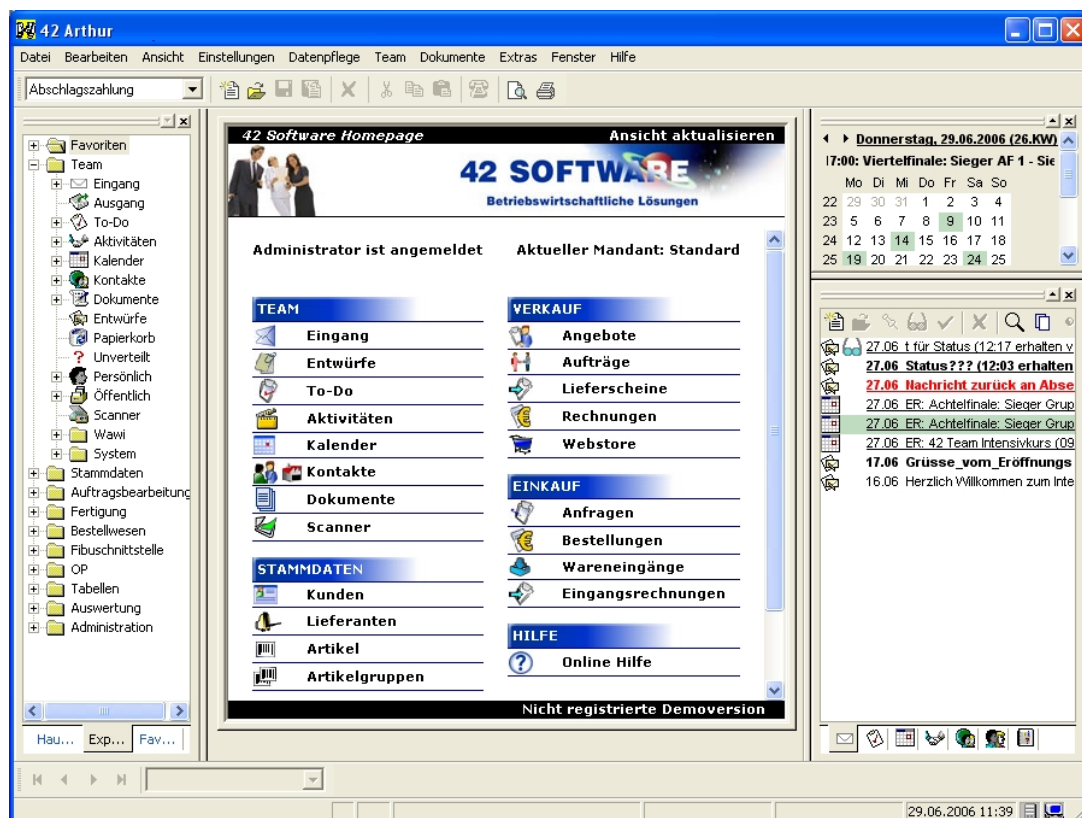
42 Arthur

Datei Bearbeiten Ansicht Einstellungen Datenpflege Team Dokumente Extras Fenster Hilfe

Abschlagszahlung

Favoriten
Team
Eingang
Ausgang
To-Do
Aktivitäten
Kalender
Kontakte
Dokumente
Entwürfe
Papierkorb
Unverteilt
Persönlich
Öffentlich
Scanner
Wawi
System
Stammdaten
Auftragsbearbeitung
Fertigung
Bestellwesen
Fibuschnittstelle
OP
Tabellen
Auswertung
Administration

Hau... Exp... Fav...

42 Software Homepage
Ansicht aktualisieren

42 SOFTWARE
Betriebswirtschaftliche Lösungen

Administrator ist angemeldet
Aktueller Mandant: Standard

TEAM
Eingang
Entwürfe
To-Do
Aktivitäten
Kalender
Kontakte
Dokumente
Scanner

STAMMDATEN
Kunden
Lieferanten
Artikel
Artikelgruppen

VERKAUF
Angebote
Aufträge
Lieferscheine
Rechnungen
Webstore

EINKAUF
Anfragen
Bestellungen
Wareneingänge
Eingangsrechnungen

HILFE
Online Hilfe

Nicht registrierte Demoversion

Donnerstag, 29.06.2006 (26.KW)
17:00: Viertelfinale: Sieger AF 1 - Sie

| | Mo | Di | Mi | Do | Fr | Sa | So |
|---|---|---|---|---|---|---|---|
| 22 | 29 | 30 | 31 | 1 | 2 | 3 | 4 |
| 23 | 5 | 6 | 7 | 8 | 9 | 10 | 11 |
| 24 | 12 | 13 | 14 | 15 | 16 | 17 | 18 |
| 25 | 19 | 20 | 21 | 22 | 23 | 24 | 25 |

27.06 t für Status (12:17 erhalten v
27.06 Status??? (12:03 erhalten
27.06 Nachricht zurück an Abse
27.06 ER: Achtelfinale: Sieger Grup
27.06 ER: Achtelfinale: Sieger Grup
27.06 ER: 42 Team Intensivkurs (09
17.06 Grüsse_vom_Eröffnungs
16.06 Herzlich Willkommen zum Inte

29.06.2006 11:39